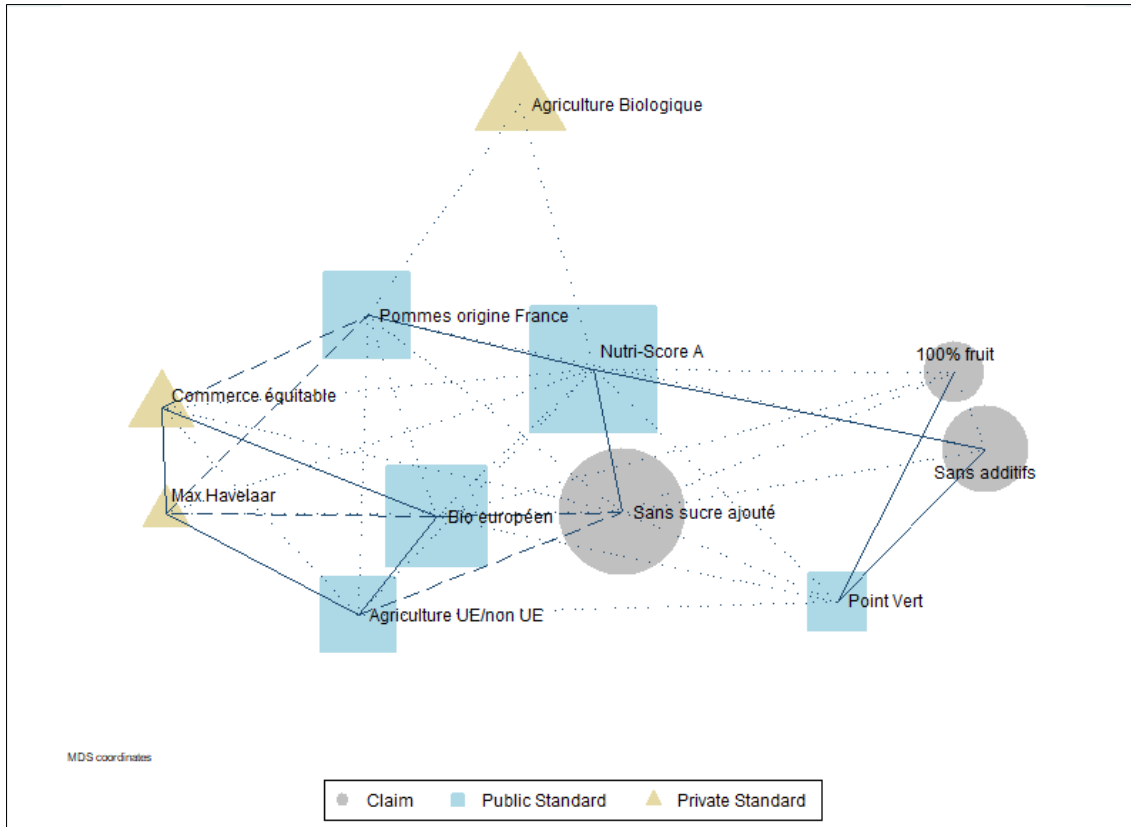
Agriculture Biologique

Pommes origine France

Nutri-Score A

100% fruit

Commerce équitable

Sans additifs

Max.Havelaar

Bio européen

Sans sucre ajouté

Point Vert

Agriculture UE/non UE

MDS coordinates

Claim Public Standard Private Standard